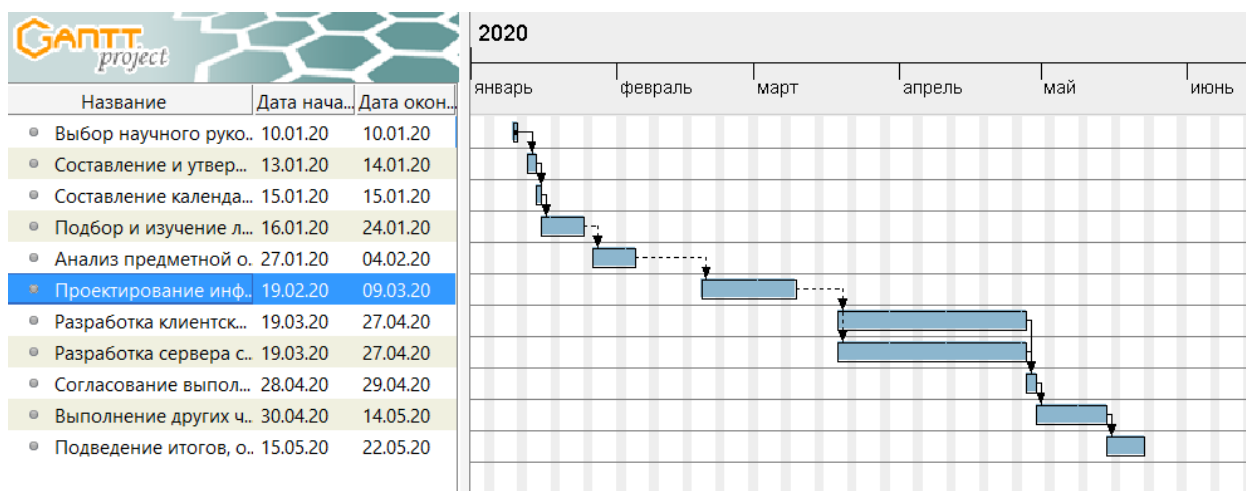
GANTT project

| Название | Дата нача... | Дата окон... |
|---|---|---|
| Выбор научного руко... | 10.01.20 | 10.01.20 |
| Составление и утвер... | 13.01.20 | 14.01.20 |
| Составление календа... | 15.01.20 | 15.01.20 |
| Подбор и изучение л... | 16.01.20 | 24.01.20 |
| Анализ предметной о... | 27.01.20 | 04.02.20 |
| Проектирование инф... | 19.02.20 | 09.03.20 |
| Разработка клиентск... | 19.03.20 | 27.04.20 |
| Разработка сервера с... | 19.03.20 | 27.04.20 |
| Согласование выпол... | 28.04.20 | 29.04.20 |
| Выполнение других ч... | 30.04.20 | 14.05.20 |
| Подведение итогов, о... | 15.05.20 | 22.05.20 |

2020

январь февраль март апрель май июнь